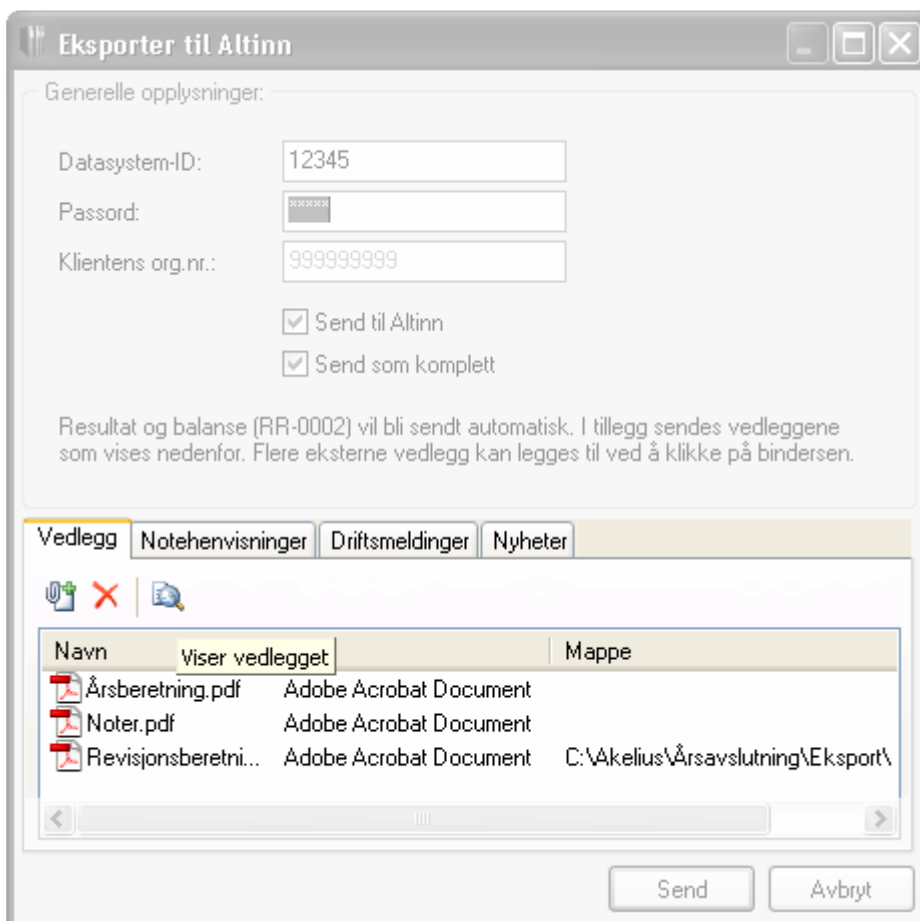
Eksporter til Altinn

Generelle opplysninger:

Datasystem-ID: 12345

Passord: *****

Klientens org.nr.: 999999999

Send til Altinn

Send som komplett

Resultat og balanse (RR-0002) vil bli sendt automatisk. I tillegg sendes vedleggene som vises nedenfor. Flere eksterne vedlegg kan legges til ved å klikke på bindersen.

Vedlegg | Notehenvisninger | Driftsmeldinger | Nyheter

| Navn | Viser vedlegget | Mappe |
|---|---|---|
| Årsberetning.pdf | Adobe Acrobat Document | |
| Noter.pdf | Adobe Acrobat Document | |
| Revisjonsberetni... | Adobe Acrobat Document | C:\Akelius\Årsavslutning\Eksport\ |

Send | Avbryt